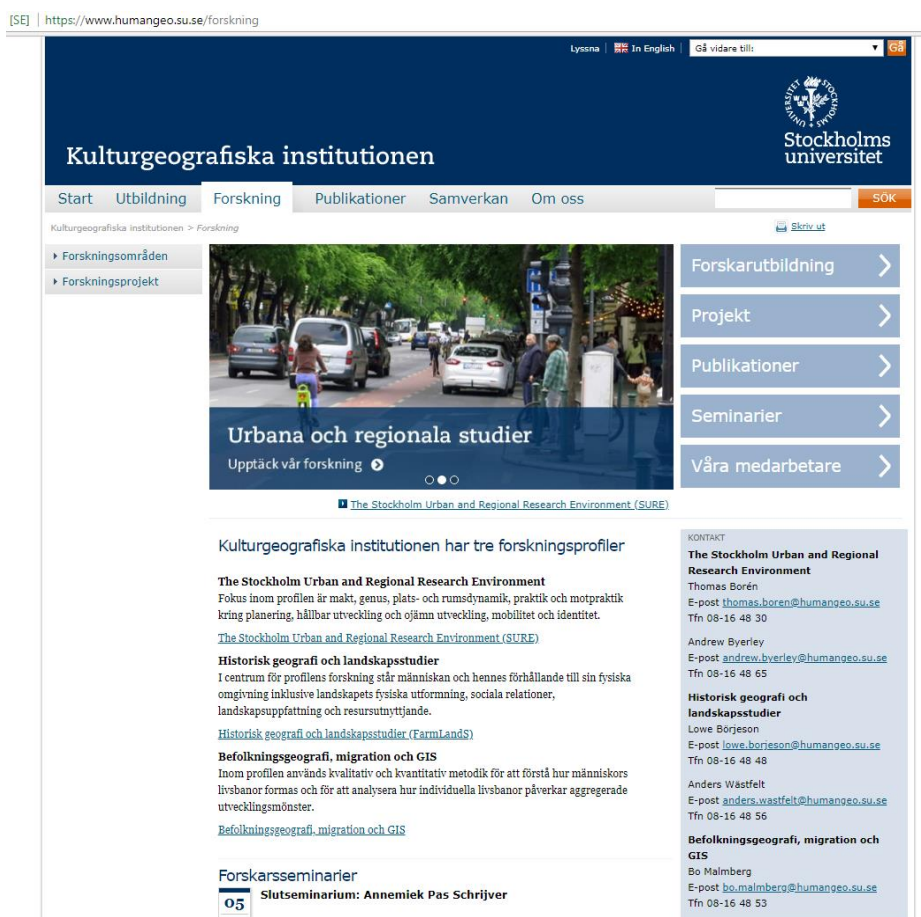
[SE] | https://www.humangeo.su.se/forskning

Lyssna | In English | Gå vidare till: Gå

Kulturgeografiska institutionen

Stockholms universitet

Start Utbildning Forskning Publikationer Samverkan Om oss

SÖK

Kulturgeografiska institutionen > Forskning

Skriv ut

Forskningsområden

Forskningsprojekt

Urbana och regionala studier

Upptäck vår forskning

The Stockholm Urban and Regional Research Environment (SURE)

Forskarutbildning

Projekt

Publikationer

Seminarier

Våra medarbetare

Kulturgeografiska institutionen har tre forskningsprofiler

The Stockholm Urban and Regional Research Environment
Fokus inom profilen är makt, genus, plats- och rumsdynamik, praktik och motpraktik kring planering, hållbar utveckling och ojämn utveckling, mobilitet och identitet.

The Stockholm Urban and Regional Research Environment (SURE)

Historisk geografi och landskapsstudier
I centrum för profilens forskning står människan och hennes förhållande till sin fysiska omgivning inklusive landskapets fysiska utformning, sociala relationer, landskapsuppfattning och resursutnyttjande.

Historisk geografi och landskapsstudier (FarmLandS)

Befolkningsgeografi, migration och GIS
Inom profilen används kvalitativ och kvantitativ metodik för att förstå hur människors livsbanor formas och för att analysera hur individuella livsbanor påverkar aggregerade utvecklingsmönster.

Befolkningsgeografi, migration och GIS

Forskarsseminarier

05 Slutseminarium: Annemiek Pas Schrijver

KONTAKT
The Stockholm Urban and Regional Research Environment
Thomas Borén
E-post thomas.boren@humangeo.su.se
Tfn 08-16 48 30

Andrew Byerley
E-post andrew.byerley@humangeo.su.se
Tfn 08-16 48 65

Historisk geografi och landskapsstudier
Lowe Börjeson
E-post lowe.borjeson@humangeo.su.se
Tfn 08-16 48 48

Anders Wästfelt
E-post anders.wastfelt@humangeo.su.se
Tfn 08-16 48 56

Befolkningsgeografi, migration och GIS
Bo Malmberg
E-post bo.malmberg@humangeo.su.se
Tfn 08-16 48 53